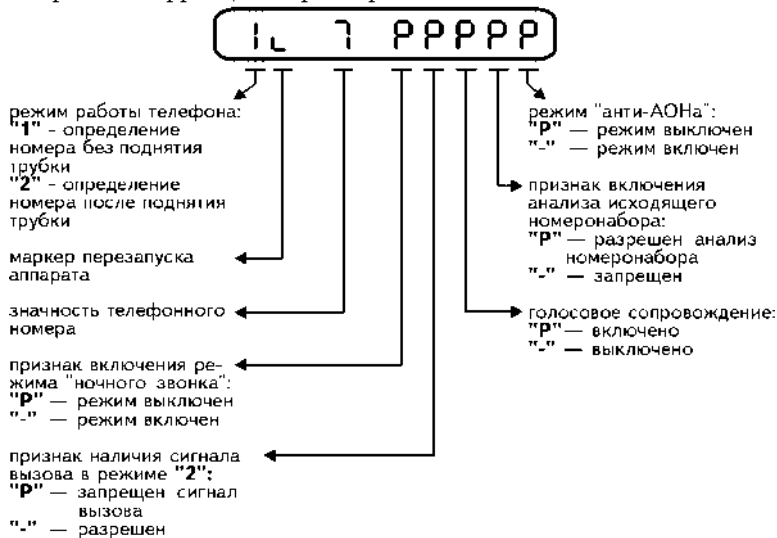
1L 7 PPPPP

режим работы телефона:
"1" - определение номера без поднятия трубки
"2" - определение номера после поднятия трубки

маркер перезапуска аппарата

значность телефонного номера

признак включения режима "ночного звонка":
"P" — режим выключен
"-" — режим включен

признак наличия сигнала вызова в режиме "2":
"P" — запрещен сигнал вызова
"-" — разрешен

режим "анти-АОНа":
"P" — режим выключен
"-" — режим включен

признак включения анализа исходящего номеронабора:
"P" — разрешен анализ номеронабора
"-" — запрещен

голосовое сопровождение:
"P" — включено
"-" — выключено